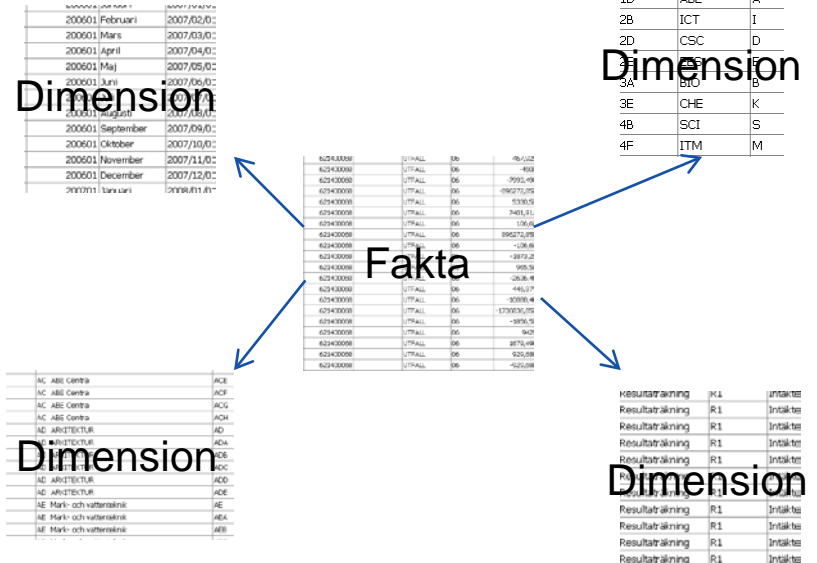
| | | |
|---|---|---|
| 200601 | Februari | 2007/02/0 |
| 200601 | Mars | 2007/03/0 |
| 200601 | April | 2007/04/0 |
| 200601 | Maj | 2007/05/0 |
| 200601 | Juni | 2007/06/0 |
| 200601 | Augusti | 2007/08/0 |
| 200601 | September | 2007/09/0 |
| 200601 | Oktober | 2007/10/0 |
| 200601 | November | 2007/11/0 |
| 200601 | December | 2007/12/0 |
| 200701 | Januari | 2008/01/0 |

Dimension

| | | |
|---|---|---|
| 1D | ABE | A |
| 2B | ICT | I |
| 2D | CSC | D |
| 3A | BIO | B |
| 3E | CHE | K |
| 4B | SCI | S |
| 4F | ITM | M |

Dimension

Fakta

| | | | |
|---|---|---|---|
| 621400000 | UTFALL | 06 | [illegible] |
| 621400000 | UTFALL | 06 | -7992,49 |
| 621400000 | UTFALL | 06 | -896272,05 |
| 621400000 | UTFALL | 06 | 5330,5 |
| 621400000 | UTFALL | 06 | 7401,91 |
| 621400000 | UTFALL | 06 | 106,6 |
| 621400000 | UTFALL | 06 | 896272,05 |
| 621400000 | UTFALL | 06 | -106,6 |
| 621400000 | UTFALL | 06 | -2873,2 |
| 621400000 | UTFALL | 06 | 965,5 |
| 621400000 | UTFALL | 06 | -2636,4 |
| 621400000 | UTFALL | 06 | 446,07 |
| 621400000 | UTFALL | 06 | -10888,4 |
| 621400000 | UTFALL | 06 | -1730036,05 |
| 621400000 | UTFALL | 06 | -1856,5 |
| 621400000 | UTFALL | 06 | 9429 |
| 621400000 | UTFALL | 06 | 1679,49 |
| 621400000 | UTFALL | 06 | 929,68 |
| 621400000 | UTFALL | 06 | -929,68 |

| | | |
|---|---|---|
| AC | ABE Centra | ACE |
| AC | ABE Centra | ACF |
| AC | ABE Centra | ACG |
| AC | ABE Centra | ACH |
| AD | ARKITEKTUR | AD |
| AD | ARKITEKTUR | ADA |
| AD | ARKITEKTUR | ADD |
| AD | ARKITEKTUR | ADE |
| AE | Mark- och vattenteknik | AE |
| AE | Mark- och vattenteknik | AEA |
| AE | Mark- och vattenteknik | AEB |

Dimension

| | | |
|---|---|---|
| Resultaträkning | R1 | Intäkte |
| Resultaträkning | R1 | Intäkte |
| Resultaträkning | R1 | Intäkte |
| Resultaträkning | R1 | Intäkte |
| Resultaträkning | R1 | Intäkte |
| Resultaträkning | R1 | Intäkte |
| Resultaträkning | R1 | Intäkte |
| Resultaträkning | R1 | Intäkte |
| Resultaträkning | R1 | Intäkte |
| Resultaträkning | R1 | Intäkte |

Dimension